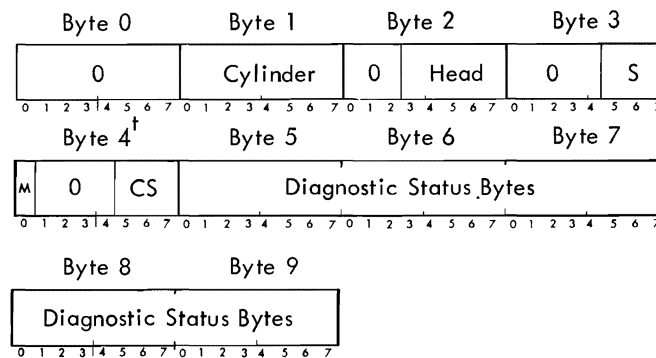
Byte 0 Byte 1 Byte 2 Byte 3

| 0 | Cylinder | 0 | Head | 0 | S |
|---|---|---|---|---|---|

0 1 2 3 4 5 6 7 0 1 2 3 4 5 6 7 0 1 2 3 4 5 6 7 0 1 2 3 4 5 6 7

Byte 4$^{\dagger}$ Byte 5 Byte 6 Byte 7

| M | 0 | CS | Diagnostic Status Bytes |
|---|---|---|---|

0 1 2 3 4 5 6 7 0 1 2 3 4 5 6 7 0 1 2 3 4 5 6 7 0 1 2 3 4 5 6 7

Byte 8 Byte 9

| Diagnostic Status Bytes |
|---|

0 1 2 3 4 5 6 7 0 1 2 3 4 5 6 7